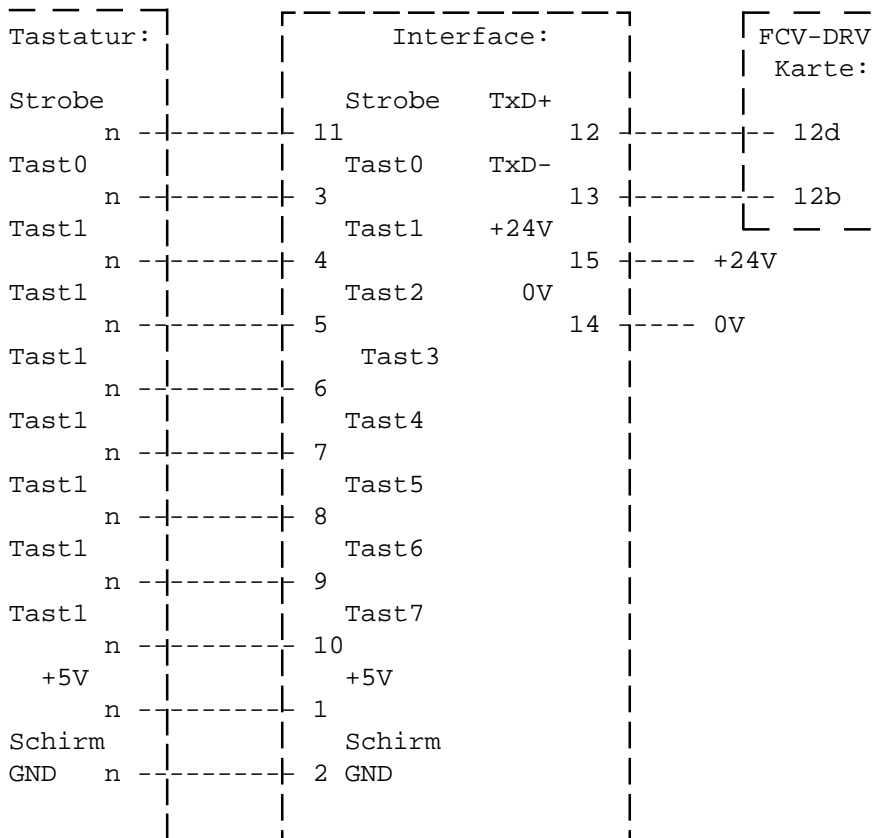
Tastatur:

Strobe
n
Tast0
n
Tast1
n
Tast1
n
Tast1
n
Tast1
n
Tast1
n
Tast1
n
Tast1
n
+5V
n
Schirm
GND n

Interface:

Strobe
11
Tast0
3
Tast1
4
Tast2
5
Tast3
6
Tast4
7
Tast5
8
Tast6
9
Tast7
10
+5V
1
Schirm
2 GND

TxD+
12
TxD-
13
+24V
15
0V
14

+24V
0V

FCV-DRV
Karte:
12d
12b